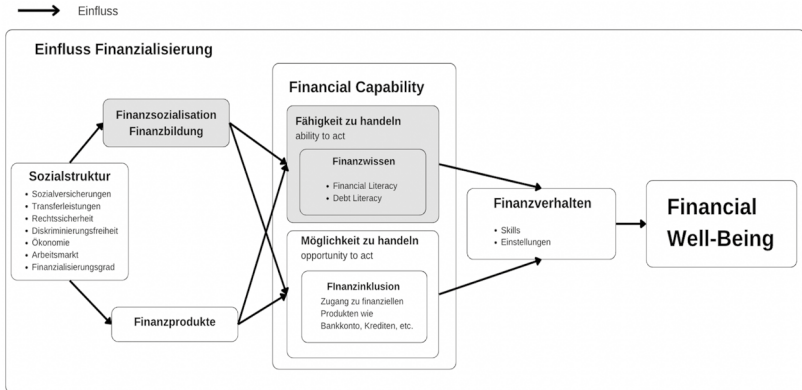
Einfluss

Einfluss Finanzialisierung

Sozialstruktur
- Sozialversicherungen
- Transferleistungen
- Rechtssicherheit
- Diskriminierungsfreiheit
- Ökonomie
- Arbeitsmarkt
- Finanzialisierungsgrad

Finanzsozialisation
Finanzbildung

Finanzprodukte

Financial Capability

Fähigkeit zu handeln
ability to act

Finanzwissen
- Financial Literacy
- Debt Literacy

Möglichkeit zu handeln
opportunity to act

Finanzinklusion
Zugang zu finanziellen Produkten wie Bankkonto, Krediten, etc.

Finanzverhalten
- Skills
- Einstellungen

Financial Well-Being